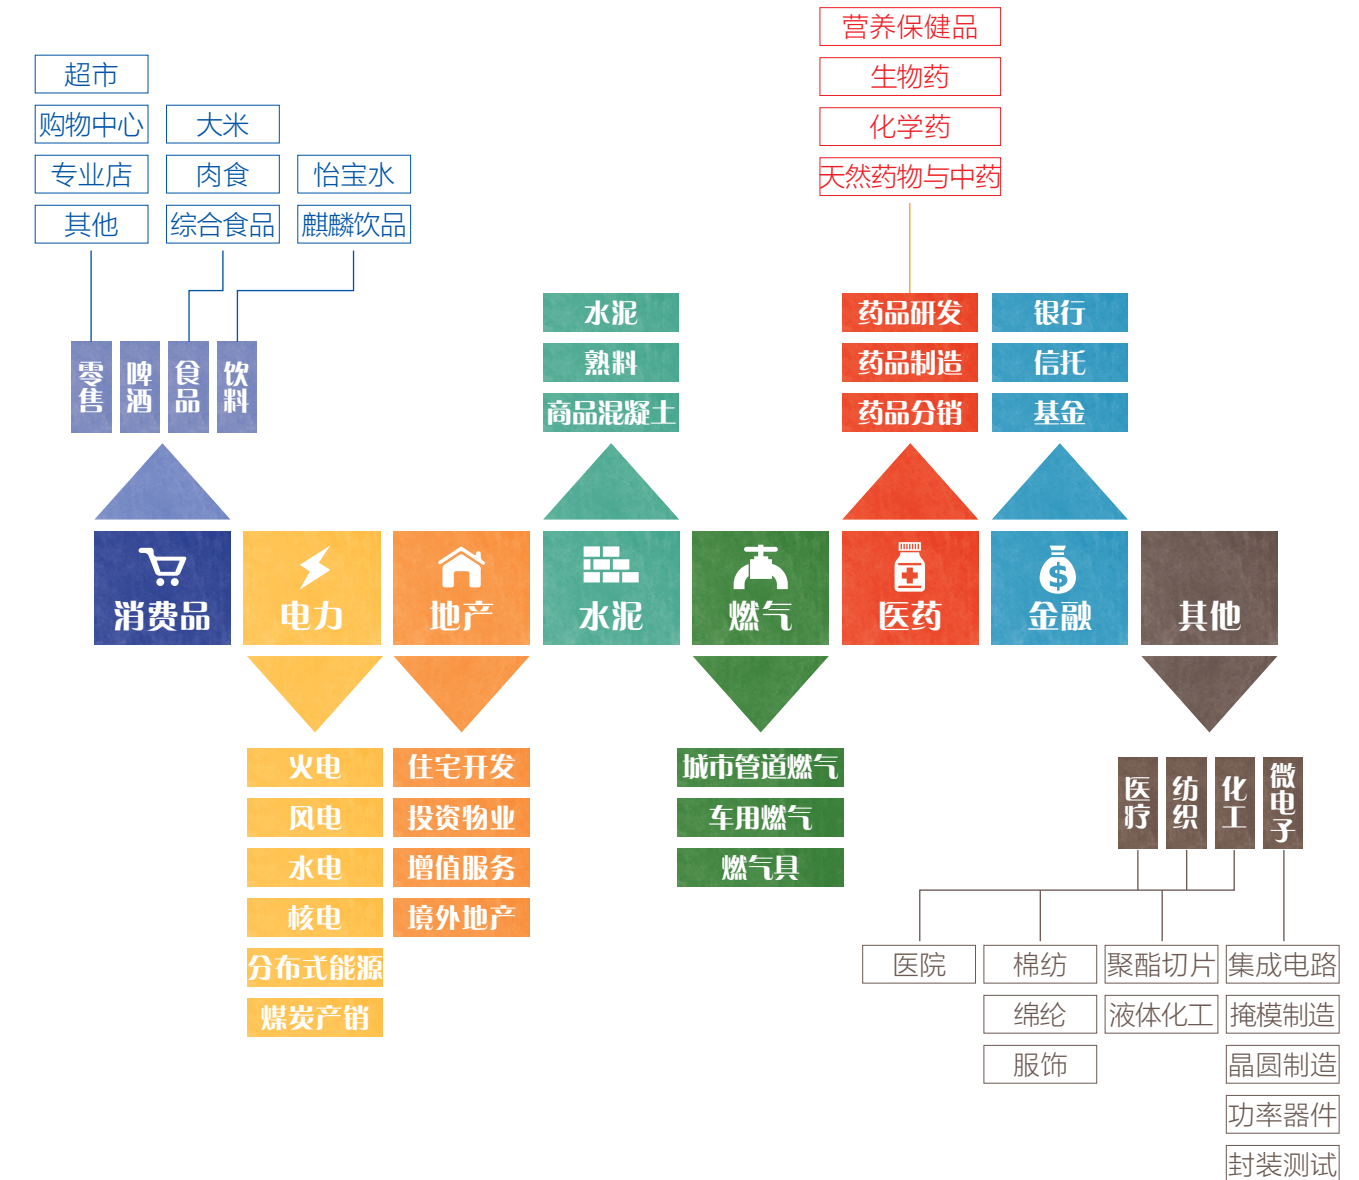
超市
购物中心
专业店
其他
大米
肉食
综合食品
怡宝水
麒麟饮品

零售
啤酒
食品
饮料

水泥
熟料
商品混凝土

营养保健品
生物药
化学药
天然药物与中药

药品研发
药品制造
药品分销

银行
信托
基金

消费品
电力
地产
水泥
燃气
医药
金融
其他

火电
风电
水电
核电
分布式能源
煤炭产销

住宅开发
投资物业
增值服务
境外地产

城市管道燃气
车用燃气
燃气具

医疗
纺织
化工
微电子

医院
棉纺
绵纶
服饰
聚酯切片
液体化工
集成电路
掩模制造
晶圆制造
功率器件
封装测试